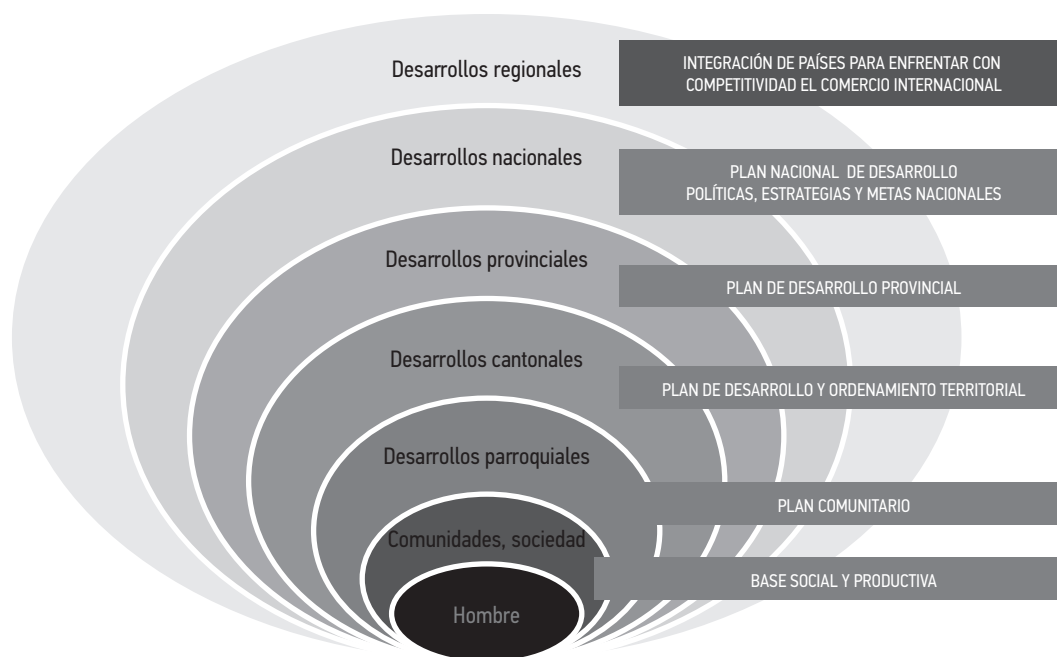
Desarrollos regionales

INTEGRACIÓN DE PAÍSES PARA ENFRENTAR CON COMPETITIVIDAD EL COMERCIO INTERNACIONAL

Desarrollos nacionales

PLAN NACIONAL DE DESARROLLO
POLÍTICAS, ESTRATEGIAS Y METAS NACIONALES

Desarrollos provinciales

PLAN DE DESARROLLO PROVINCIAL

Desarrollos cantonales

PLAN DE DESARROLLO Y ORDENAMIENTO TERRITORIAL

Desarrollos parroquiales

PLAN COMUNITARIO

Comunidades, sociedad

BASE SOCIAL Y PRODUCTIVA

Hombre